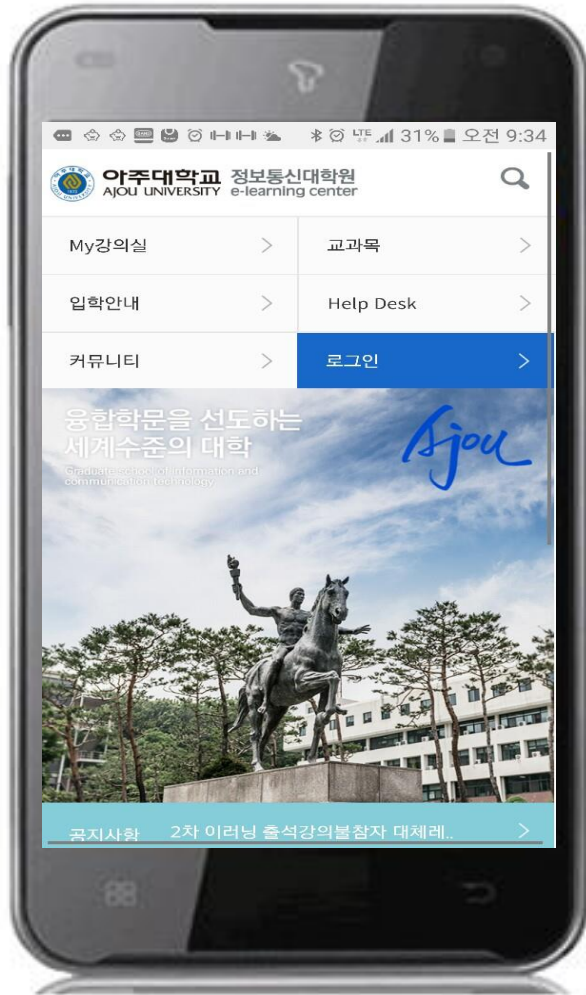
31% 오전 9:34

아주대학교 AJOU UNIVERSITY 정보통신대학원 e-learning center

My강의실 >
교과목 >
입학안내 >
Help Desk >
커뮤니티 >
로그인 >

융합학문을 선도하는 세계수준의 대학
Graduate school of information and communication technology

Ajou

공지사항 2차 이러닝 출석강의불참자 대체레.. >